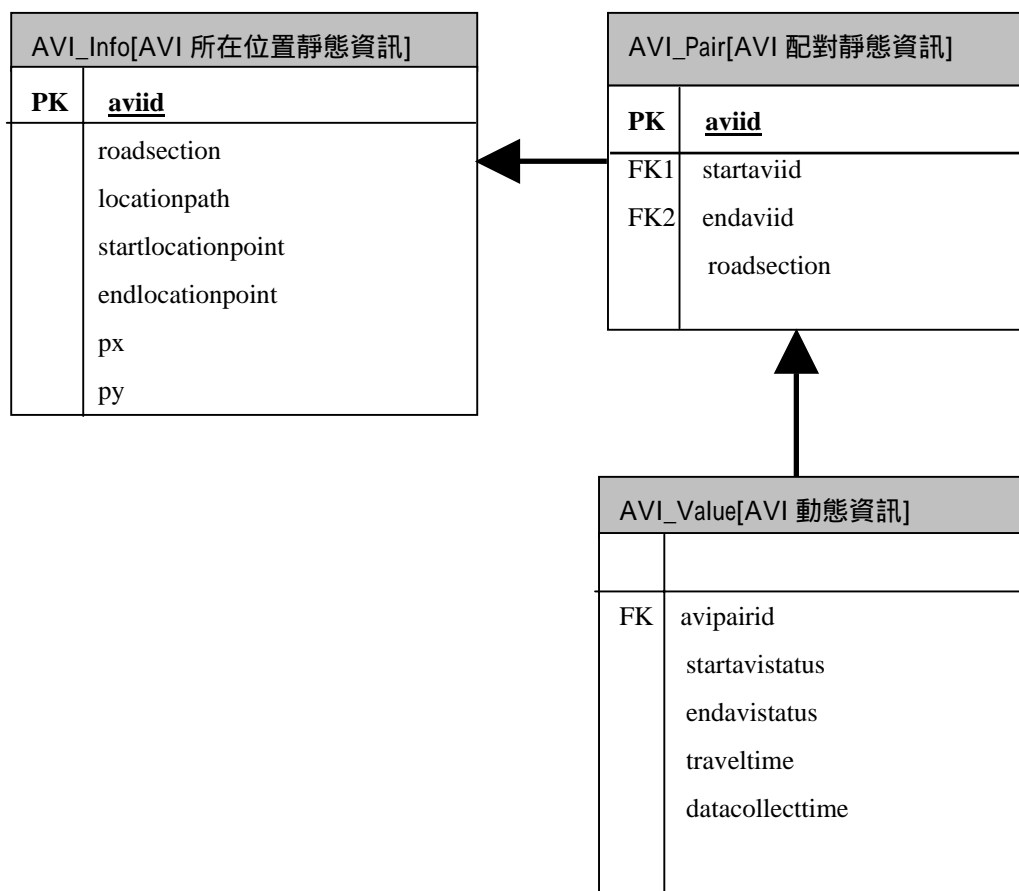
AVI_Info[AVI 所在位置靜態資訊]

| PK | aviid |
|---|---|
| | roadsection |
| | locationpath |
| | startlocationpoint |
| | endlocationpoint |
| | px |
| | py |

AVI_Pair[AVI 配對靜態資訊]

| PK | aviid |
|---|---|
| FK1 | startaviid |
| FK2 | endaviid |
| | roadsection |

AVI_Value[AVI 動態資訊]

| | |
|---|---|
| FK | avipairid |
| | startavistatus |
| | endavistatus |
| | traveltime |
| | datacollecttime |